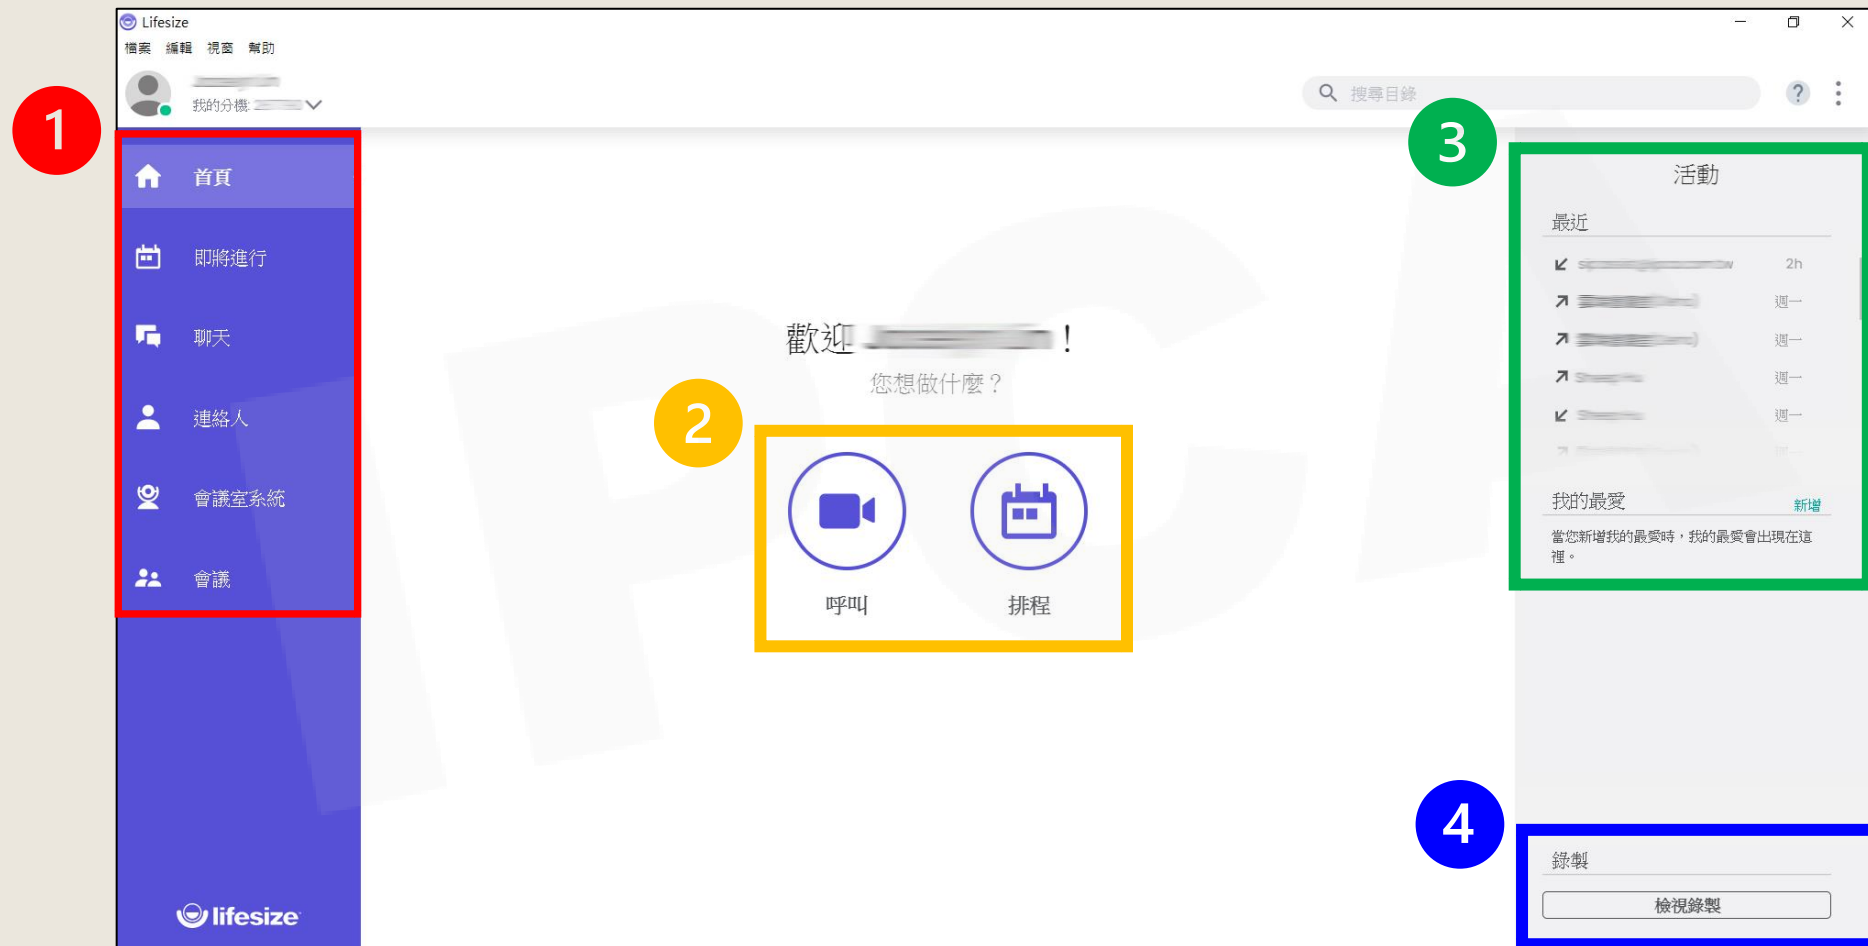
Lifesize
檔案 編輯 視窗 幫助
我的分機: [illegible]
搜尋目錄
?
1
首頁
即將進行
聊天
連絡人
會議室系統
會議
lifesize
歡迎 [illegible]！
您想做什麼？
2
呼叫
排程
3
活動
最近
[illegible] 2h
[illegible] 週一
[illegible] 週一
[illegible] 週一
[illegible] 週一
我的最愛 新增
當您新增我的最愛時，我的最愛會出現在這裡。
4
錄製
檢視錄製